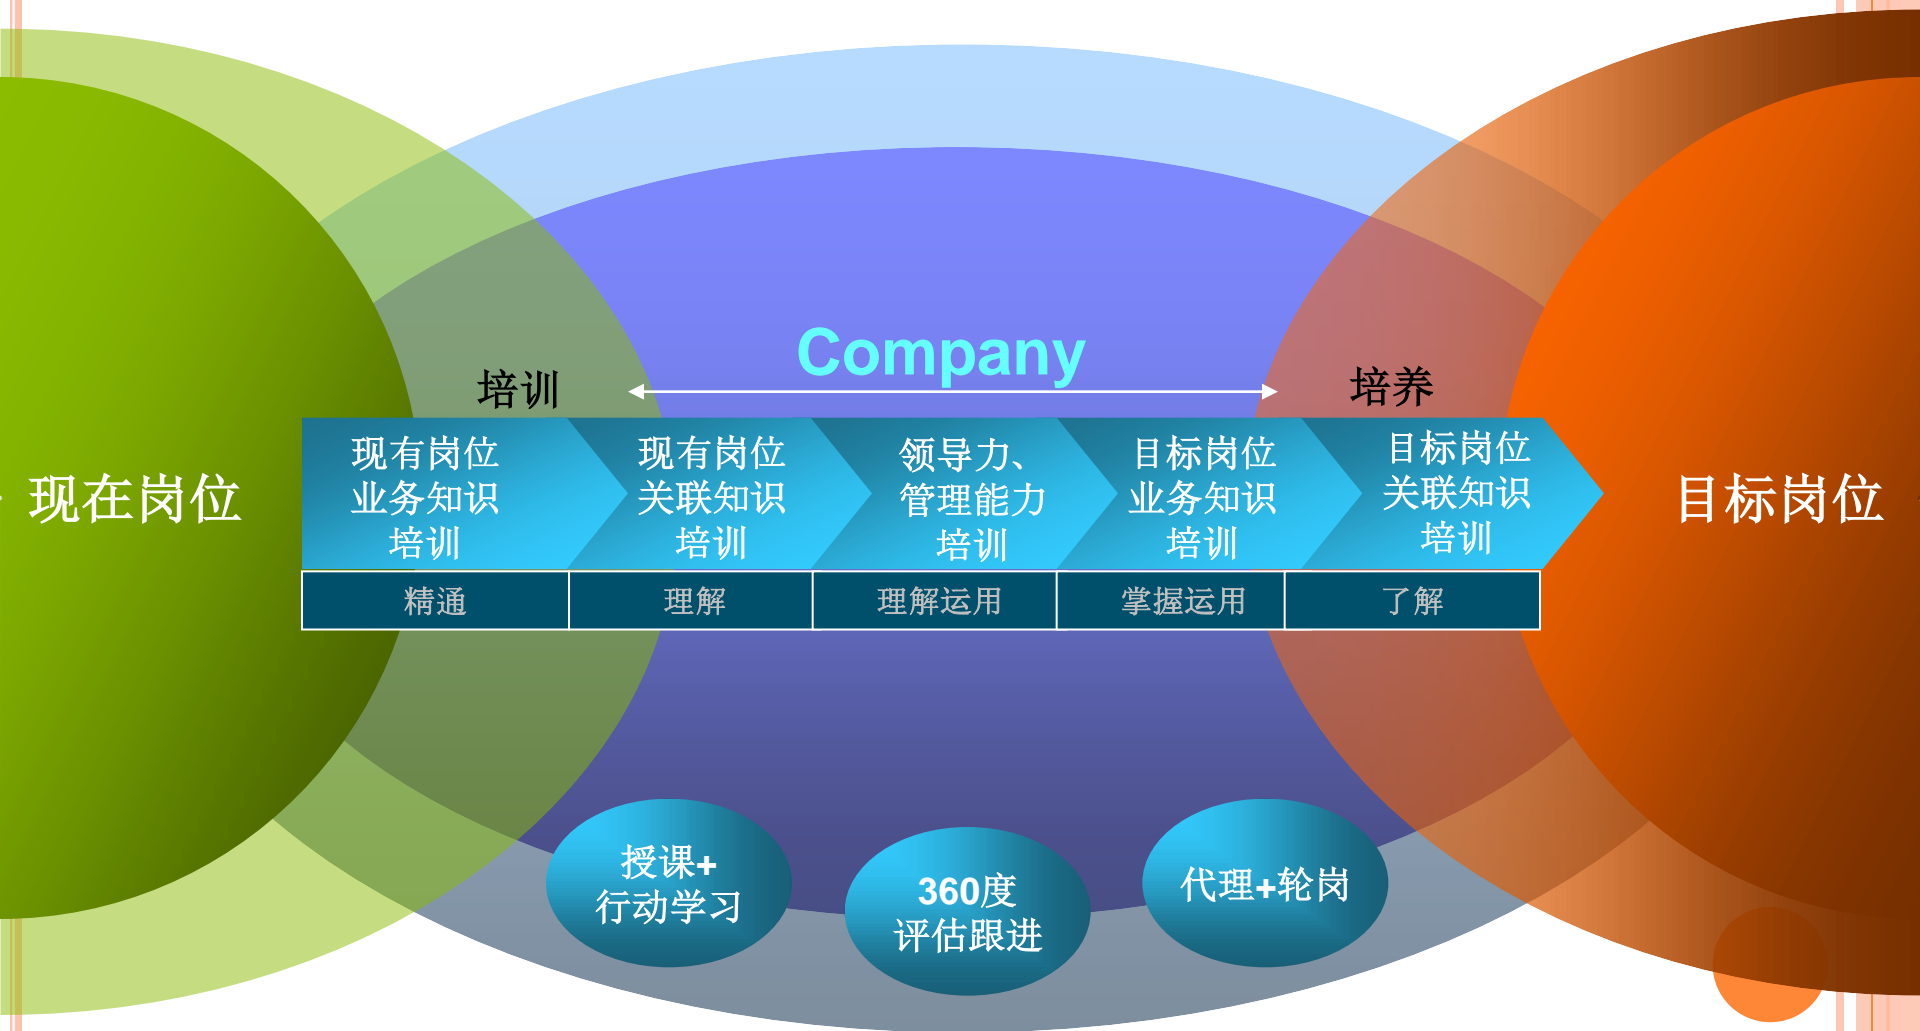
现在岗位

培训

Company

培养

目标岗位

现有岗位业务知识培训

现有岗位关联知识培训

领导力、管理能力培训

目标岗位业务知识培训

目标岗位关联知识培训

| 精通 | 理解 | 理解运用 | 掌握运用 | 了解 |
|---|---|---|---|---|

授课+行动学习

360度评估跟进

代理+轮岗